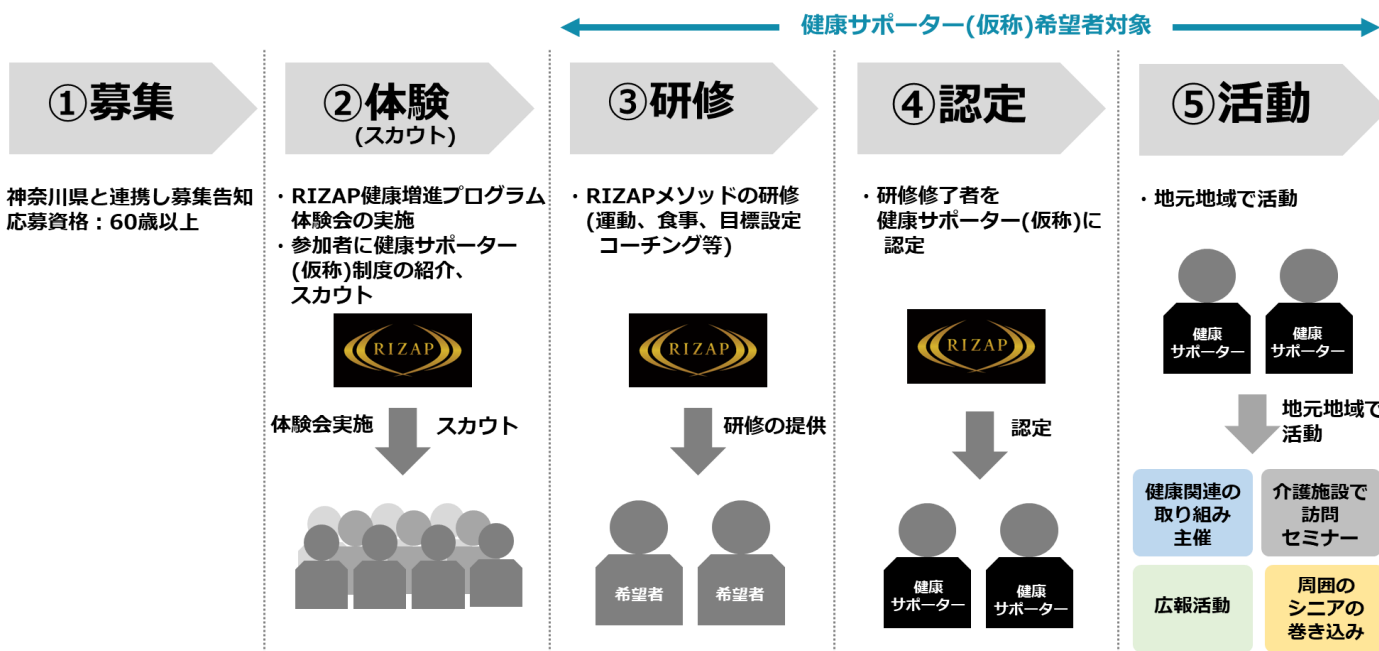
健康サポーター(仮称)希望者対象

①募集

神奈川県と連携し募集告知
応募資格：60歳以上

②体験
(スカウト)

・RIZAP健康増進プログラム体験会の実施
・参加者に健康サポーター(仮称)制度の紹介、スカウト

RIZAP

体験会実施　スカウト

③研修

・RIZAPメソッドの研修（運動、食事、目標設定コーチング等）

RIZAP

研修の提供

希望者　希望者

④認定

・研修修了者を健康サポーター(仮称)に認定

RIZAP

認定

健康サポーター　健康サポーター

⑤活動

・地元地域で活動

健康サポーター　健康サポーター

地元地域で活動

健康関連の取り組み主催

介護施設で訪問セミナー

広報活動

周囲のシニアの巻き込み